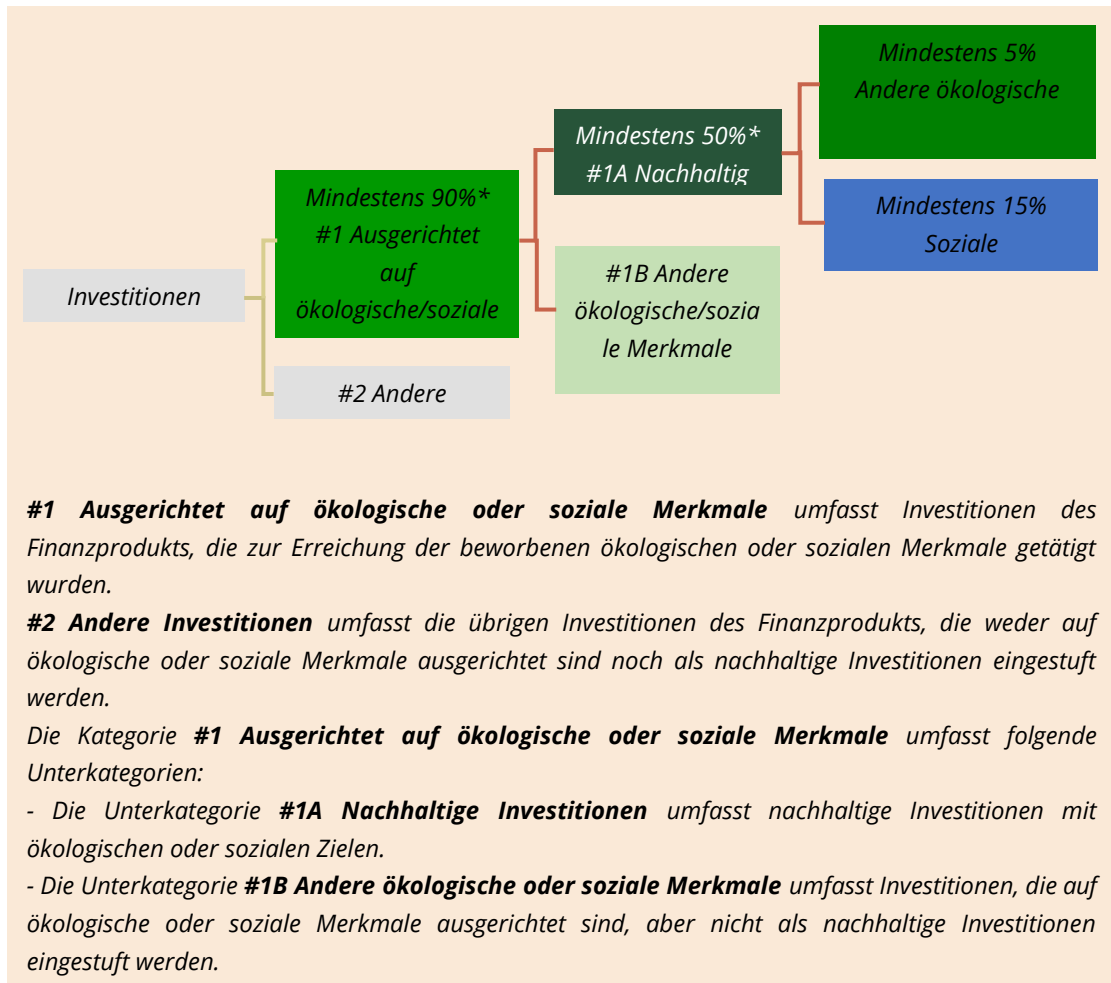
Mindestens 5%
Andere ökologische

Mindestens 50%*
#1A Nachhaltig

Mindestens 15%
Soziale

Mindestens 90%*
#1 Ausgerichtet auf ökologische/soziale

#1B Andere ökologische/soziale Merkmale

Investitionen

#2 Andere

***#1 Ausgerichtet auf ökologische oder soziale Merkmale*** *umfasst Investitionen des Finanzprodukts, die zur Erreichung der beworbenen ökologischen oder sozialen Merkmale getätigt wurden.*

***#2 Andere Investitionen*** *umfasst die übrigen Investitionen des Finanzprodukts, die weder auf ökologische oder soziale Merkmale ausgerichtet sind noch als nachhaltige Investitionen eingestuft werden.*

*Die Kategorie* ***#1 Ausgerichtet auf ökologische oder soziale Merkmale*** *umfasst folgende Unterkategorien:*

*- Die Unterkategorie* ***#1A Nachhaltige Investitionen*** *umfasst nachhaltige Investitionen mit ökologischen oder sozialen Zielen.*

*- Die Unterkategorie* ***#1B Andere ökologische oder soziale Merkmale*** *umfasst Investitionen, die auf ökologische oder soziale Merkmale ausgerichtet sind, aber nicht als nachhaltige Investitionen eingestuft werden.*